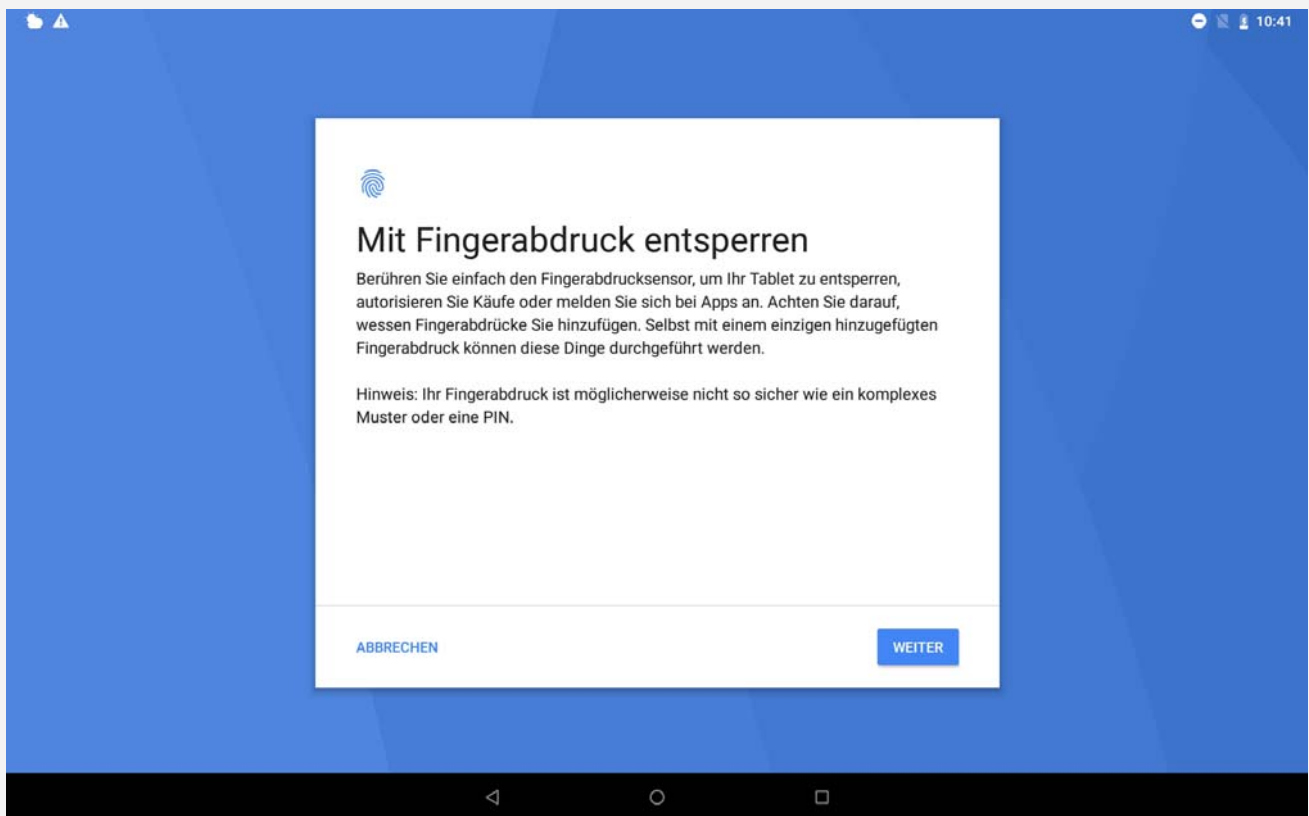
10:41

Mit Fingerabdruck entsperren

Berühren Sie einfach den Fingerabdrucksensor, um Ihr Tablet zu entsperren, autorisieren Sie Käufe oder melden Sie sich bei Apps an. Achten Sie darauf, wessen Fingerabdrücke Sie hinzufügen. Selbst mit einem einzigen hinzugefügten Fingerabdruck können diese Dinge durchgeführt werden.

Hinweis: Ihr Fingerabdruck ist möglicherweise nicht so sicher wie ein komplexes Muster oder eine PIN.

ABBRECHEN

WEITER